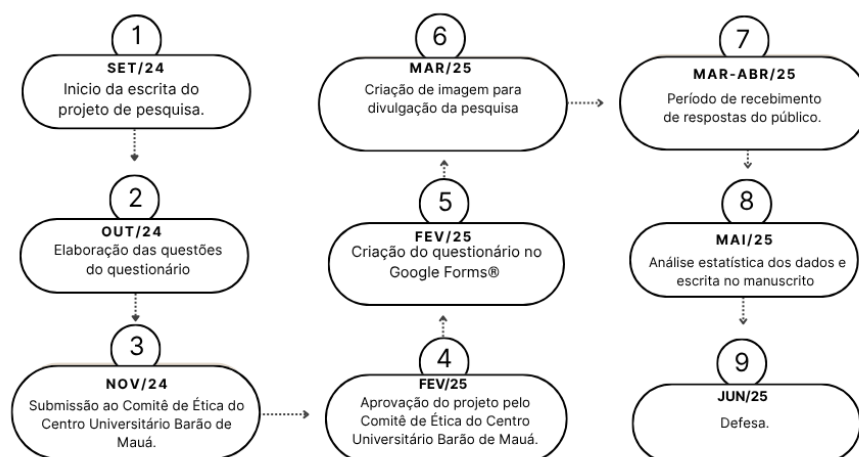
1
SET/24
Inicio da escrita do projeto de pesquisa.

2
OUT/24
Elaboração das questões do questionário

3
NOV/24
Submissão ao Comitê de Ética do Centro Universitário Barão de Mauá.

4
FEV/25
Aprovação do projeto pelo Comitê de Ética do Centro Universitário Barão de Mauá.

5
FEV/25
Criação do questionário no Google Forms®

6
MAR/25
Criação de imagem para divulgação da pesquisa

7
MAR-ABR/25
Período de recebimento de respostas do público.

8
MAI/25
Análise estatística dos dados e escrita no manuscrito

9
JUN/25
Defesa.